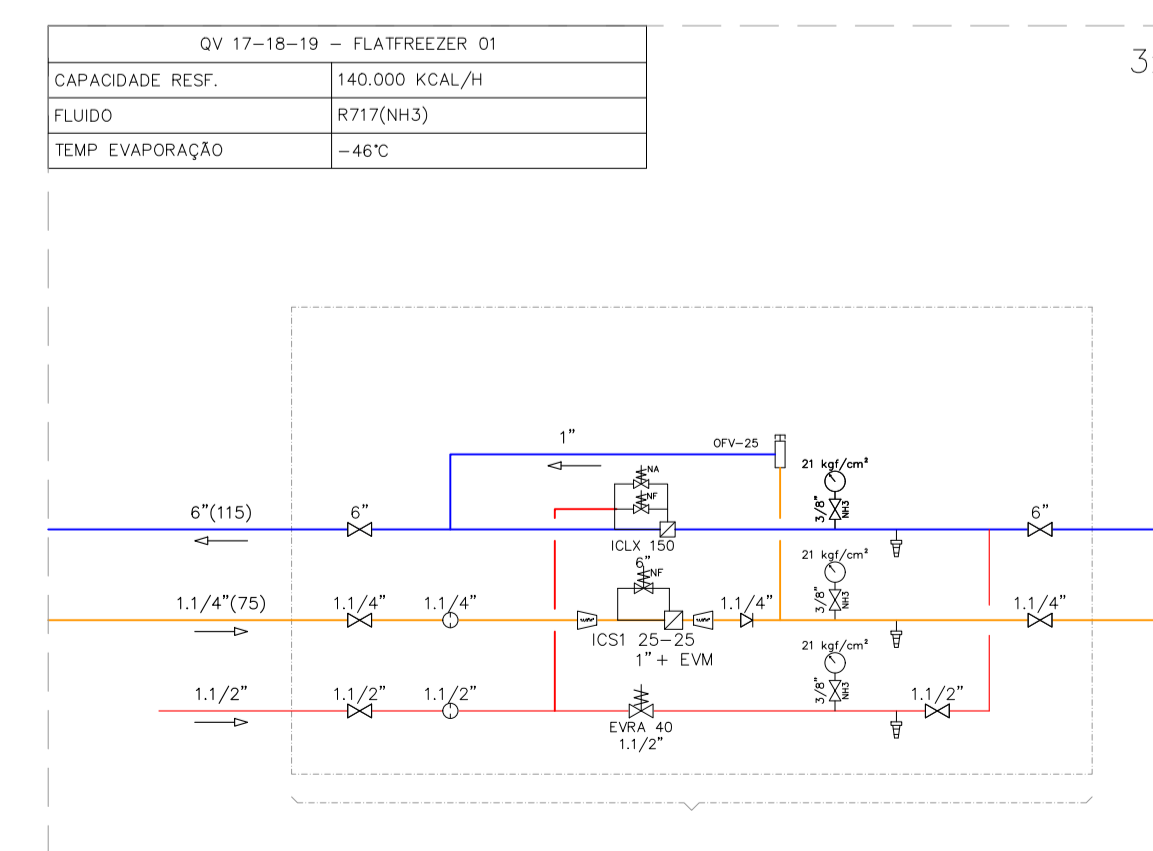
| QV 17–18–19 – FLATFREEZER 01 | |
|---|---|
| CAPACIDADE RESF. | 140.000 KCAL/H |
| FLUIDO | R717(NH3) |
| TEMP EVAPORAÇÃO | –46°C |

3

1"

OFV–25

NA

NF

21 kgf/cm²

3/8"
NH3

6"(115)

6"

ICLX 150

6"

6"

NF

21 kgf/cm²

3/8"
NH3

1.1/4"(75)

1.1/4"

1.1/4"

ICS1 25–25
1" + EVM

1.1/4"

1.1/4"

21 kgf/cm²

3/8"
NH3

1.1/2"

1.1/2"

1.1/2"

EVRA 40
1.1/2"

1.1/2"